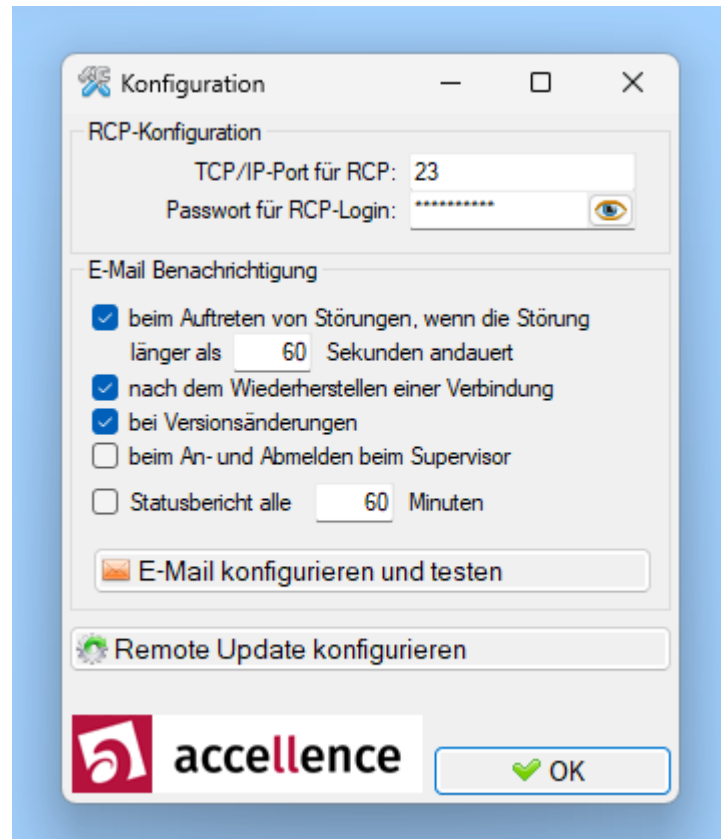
Konfiguration

RCP-Konfiguration

TCP/IP-Port für RCP: 23

Passwort für RCP-Login: ***********

E-Mail Benachrichtigung

beim Auftreten von Störungen, wenn die Störung länger als 60 Sekunden andauert

nach dem Wiederherstellen einer Verbindung

bei Versionsänderungen

beim An- und Abmelden beim Supervisor

Statusbericht alle 60 Minuten

E-Mail konfigurieren und testen

Remote Update konfigurieren

accellence

OK